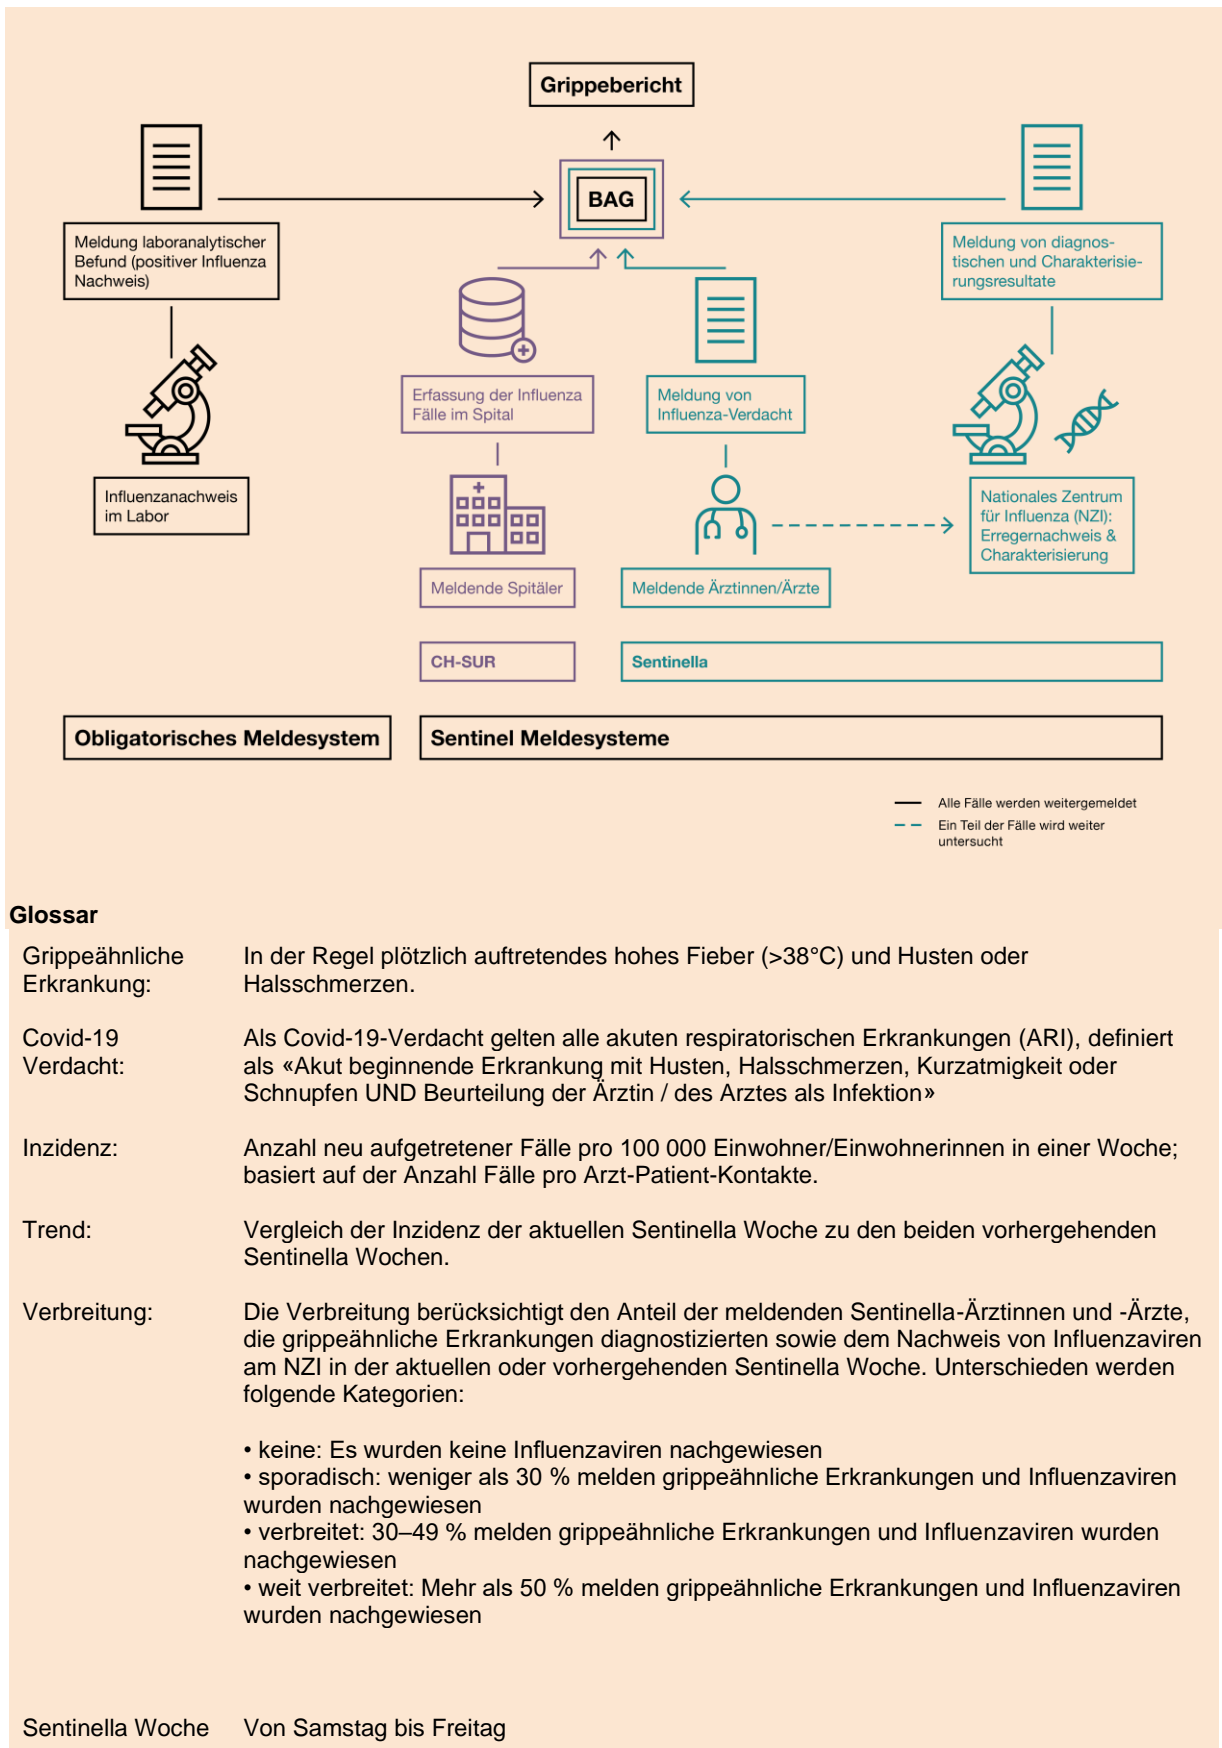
Grippebericht

BAG

Meldung laboranalytischer Befund (positiver Influenza Nachweis)

Influenzanachweis im Labor

Erfassung der Influenza Fälle im Spital

Meldende Spitäler

CH-SUR

Meldung von Influenza-Verdacht

Meldende Ärztinnen/Ärzte

Meldung von diagnostischen und Charakterisierungsresultate

Nationales Zentrum für Influenza (NZI): Erregernachweis & Charakterisierung

Sentinella

Obligatorisches Meldesystem

Sentinel Meldesysteme

Alle Fälle werden weitergemeldet

Ein Teil der Fälle wird weiter untersucht

Glossar

| | |
|---|---|
| Grippeähnliche Erkrankung: | In der Regel plötzlich auftretendes hohes Fieber (>38°C) und Husten oder Halsschmerzen. |
| Covid-19 Verdacht: | Als Covid-19-Verdacht gelten alle akuten respiratorischen Erkrankungen (ARI), definiert als «Akut beginnende Erkrankung mit Husten, Halsschmerzen, Kurzatmigkeit oder Schnupfen UND Beurteilung der Ärztin / des Arztes als Infektion» |
| Inzidenz: | Anzahl neu aufgetretener Fälle pro 100 000 Einwohner/Einwohnerinnen in einer Woche; basiert auf der Anzahl Fälle pro Arzt-Patient-Kontakte. |
| Trend: | Vergleich der Inzidenz der aktuellen Sentinella Woche zu den beiden vorhergehenden Sentinella Wochen. |
| Verbreitung: | Die Verbreitung berücksichtigt den Anteil der meldenden Sentinella-Ärztinnen und -Ärzte, die grippeähnliche Erkrankungen diagnostizierten sowie dem Nachweis von Influenzaviren am NZI in der aktuellen oder vorhergehenden Sentinella Woche. Unterschieden werden folgende Kategorien:<br><br>• keine: Es wurden keine Influenzaviren nachgewiesen<br>• sporadisch: weniger als 30 % melden grippeähnliche Erkrankungen und Influenzaviren wurden nachgewiesen<br>• verbreitet: 30–49 % melden grippeähnliche Erkrankungen und Influenzaviren wurden nachgewiesen<br>• weit verbreitet: Mehr als 50 % melden grippeähnliche Erkrankungen und Influenzaviren wurden nachgewiesen |
| Sentinella Woche | Von Samstag bis Freitag |